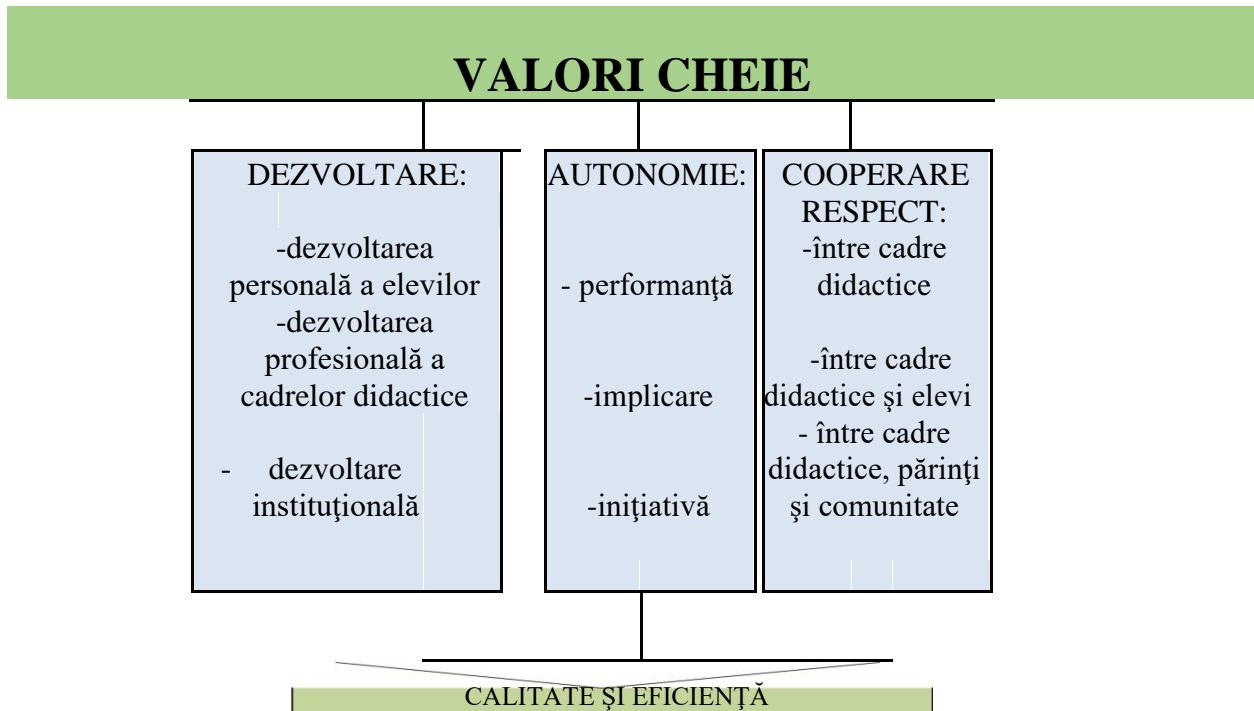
VALORI CHEIE

DEZVOLTARE:

-dezvoltarea personală a elevilor
-dezvoltarea profesională a cadrelor didactice

- dezvoltare instituţională

AUTONOMIE:

- performanţă

-implicare

-iniţiativă

COOPERARE RESPECT:
-între cadre didactice

-între cadre didactice şi elevi
- între cadre didactice, părinţi şi comunitate

CALITATE ŞI EFICIENŢĂ